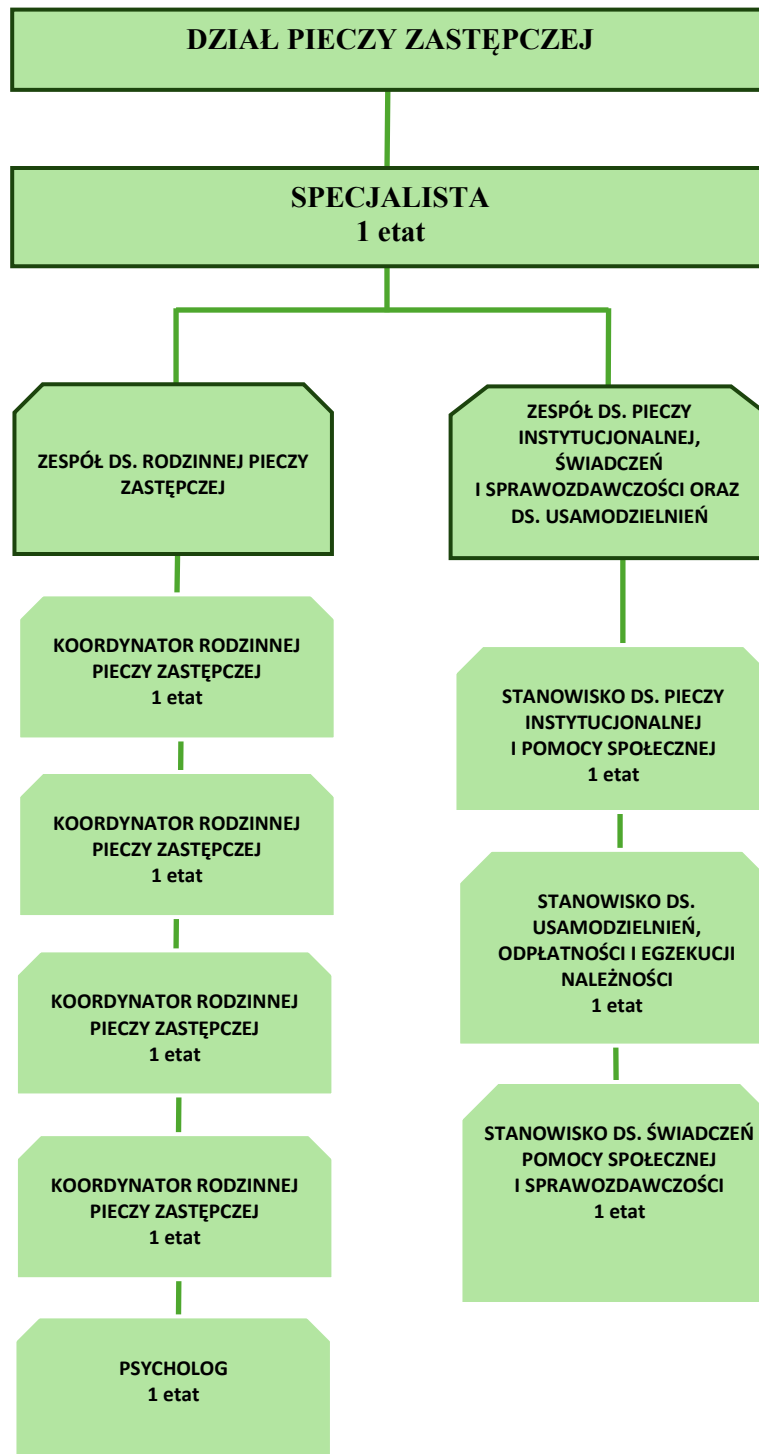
DZIAŁ PIECZY ZASTĘPCZEJ

SPECJALISTA
1 etat

ZESPÓŁ DS. RODZINNEJ PIECZY ZASTĘPCZEJ

KOORDYNATOR RODZINNEJ PIECZY ZASTĘPCZEJ
1 etat

KOORDYNATOR RODZINNEJ PIECZY ZASTĘPCZEJ
1 etat

KOORDYNATOR RODZINNEJ PIECZY ZASTĘPCZEJ
1 etat

KOORDYNATOR RODZINNEJ PIECZY ZASTĘPCZEJ
1 etat

PSYCHOLOG
1 etat

ZESPÓŁ DS. PIECZY INSTYTUCJONALNEJ, ŚWIADCZEŃ I SPRAWOZDAWCZOŚCI ORAZ DS. USAMODZIELNIEŃ

STANOWISKO DS. PIECZY INSTYTUCJONALNEJ I POMOCY SPOŁECZNEJ
1 etat

STANOWISKO DS. USAMODZIELNIEŃ, ODPŁATNOŚCI I EGZEKUCJI NALEŻNOŚCI
1 etat

STANOWISKO DS. ŚWIADCZEŃ POMOCY SPOŁECZNEJ I SPRAWOZDAWCZOŚCI
1 etat